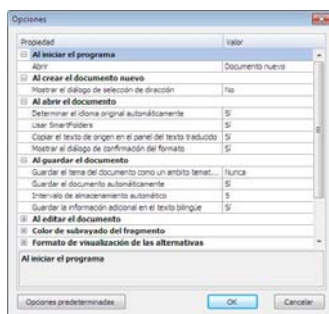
Opciones

| Propiedad | Valor |
|---|---|
| Al iniciar el programa | |
| Abrir | Documento nuevo |
| Al crear el documento nuevo | |
| Mostrar el diálogo de selección de dirección | No |
| Al abrir el documento | |
| Determinar el idioma original automáticamente | Sí |
| Usar SmartFolders | Sí |
| Copiar el texto de origen en el panel del texto traducido | Sí |
| Mostrar el diálogo de confirmación del formato | Sí |
| Al guardar el documento | |
| Guardar el tema del documento como un ámbito temát... | Nunca |
| Guardar el documento automáticamente | Sí |
| Intervalo de almacenamiento automático | 5 |
| Guardar la información adicional en el texto bilingüe | Sí |
| Al editar el documento | |
| Color de subrayado del fragmento | |
| Formato de visualización de las alternativas | |

Al iniciar el programa

Opciones predeterminadas | OK | Cancelar